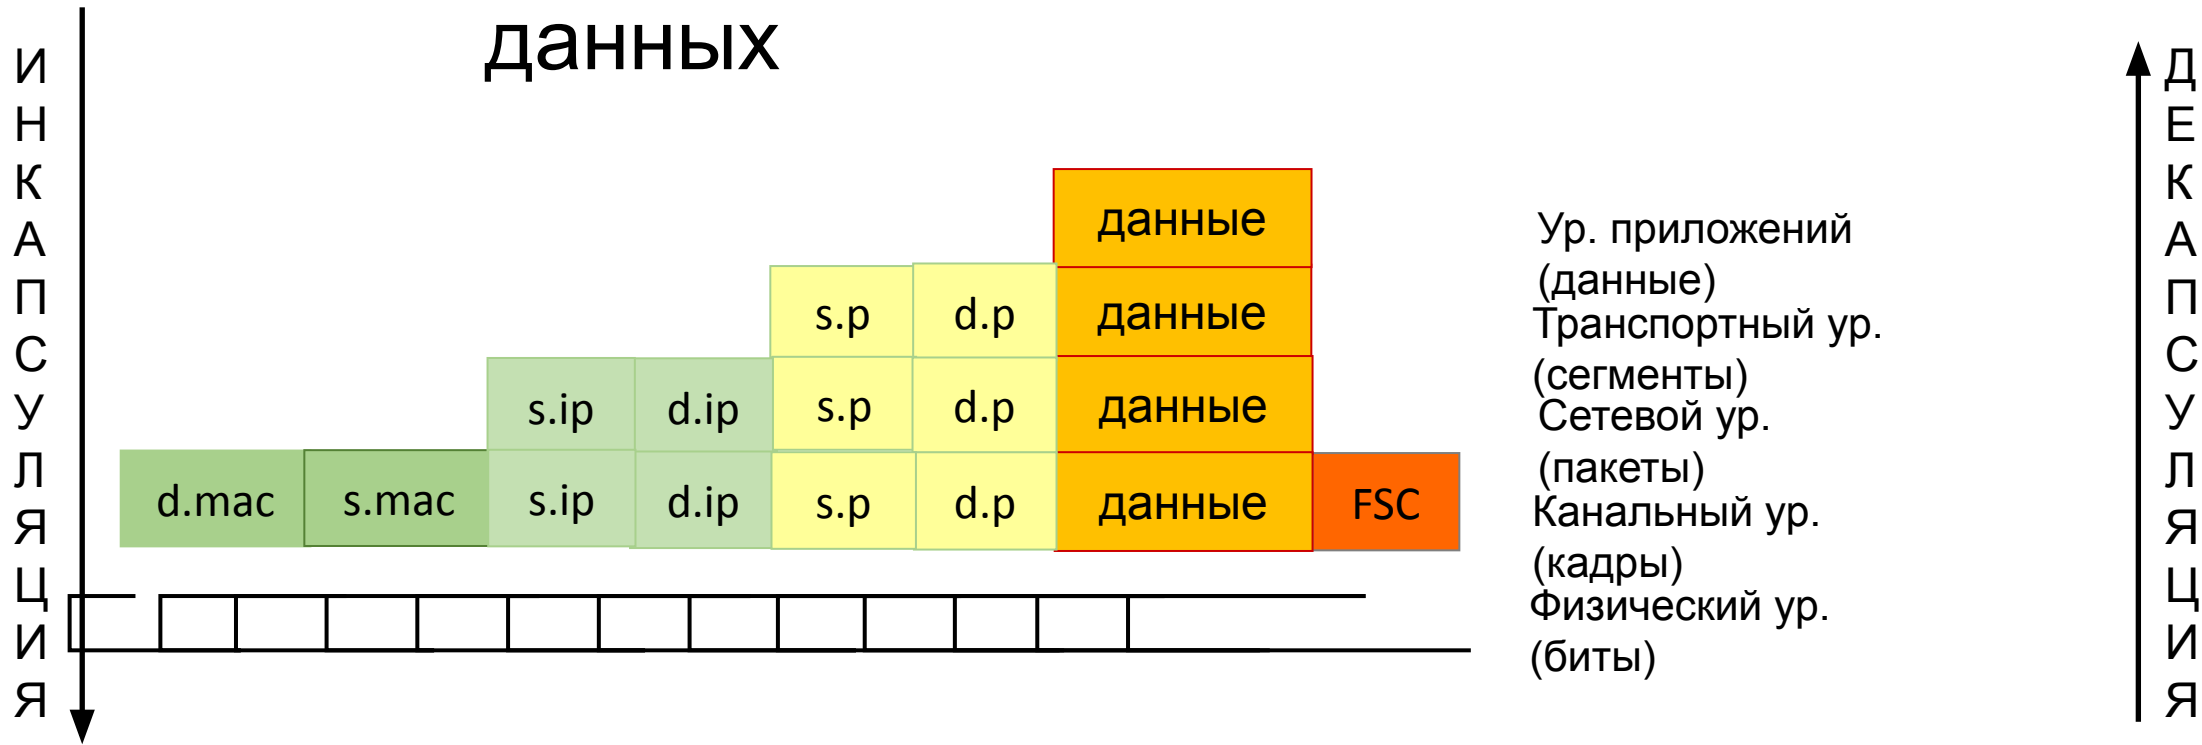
данных

И
Н
К
А
П
С
У
Л
Я
Ц
И
Я

данные

s.p | d.p | данные

s.ip | d.ip | s.p | d.p | данные

d.mac | s.mac | s.ip | d.ip | s.p | d.p | данные | FSC

Ур. приложений (данные)
Транспортный ур. (сегменты)
Сетевой ур. (пакеты)
Канальный ур. (кадры)
Физический ур. (биты)

Д
Е
К
А
П
С
У
Л
Я
Ц
И
Я